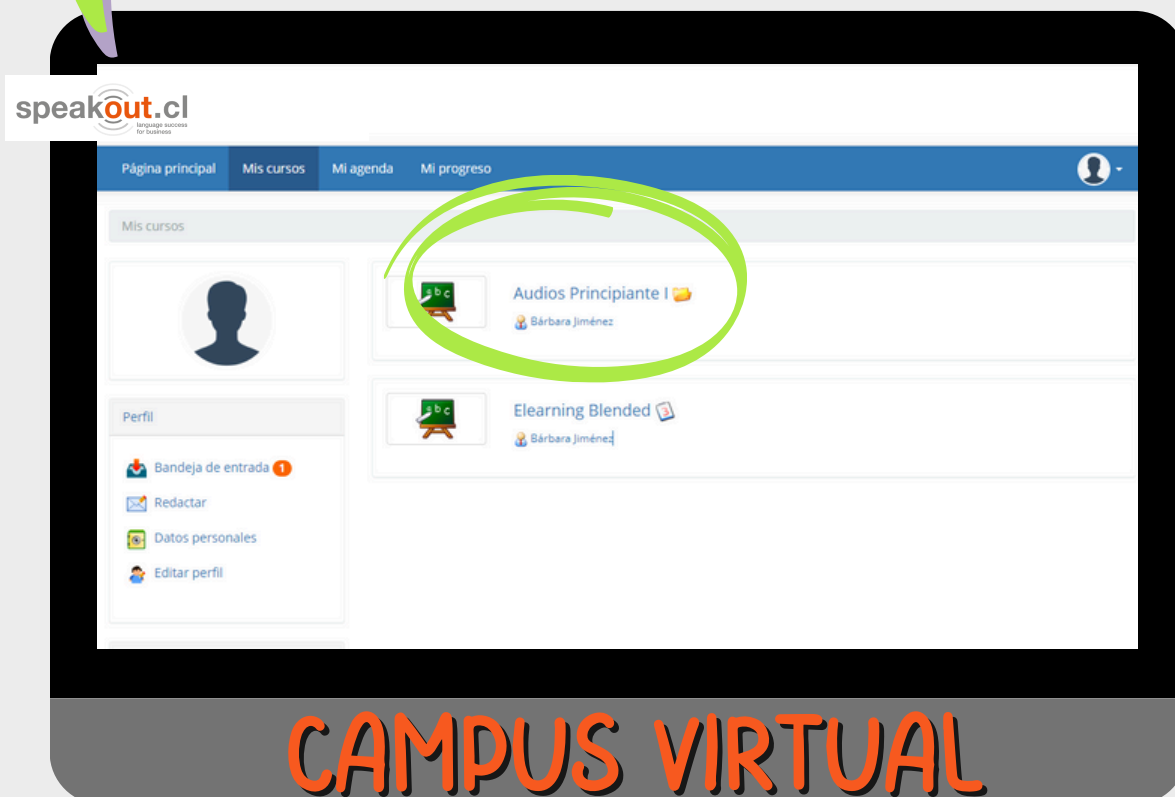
speakout.cl
language success for business

Página principal Mis cursos Mi agenda Mi progreso

Mis cursos

Audios Principiante I
Bárbara Jiménez

Elearning Blended
Bárbara Jiménez

Perfil

Bandeja de entrada 1
Redactar
Datos personales
Editar perfil

CAMPUS VIRTUAL